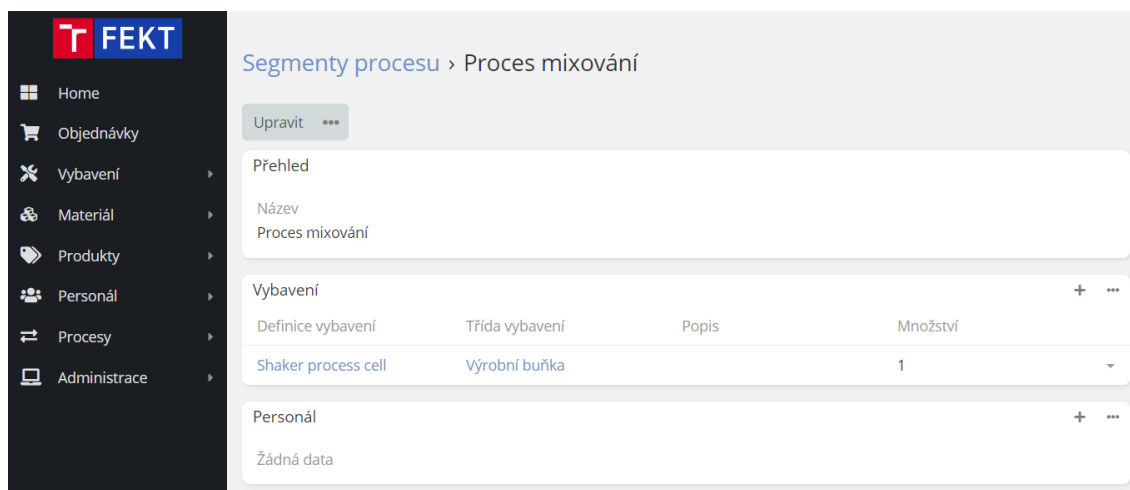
T FEKT

Home
Objednávky
Vybavení
Materiál
Produkty
Personál
Procesy
Administrace

Segmenty procesu › Proces mixování

Upravit •••

Přehled

Název
Proces mixování

Vybavení + •••

| Definice vybavení | Třída vybavení | Popis | Množství |
|---|---|---|---|
| Shaker process cell | Výrobní buňka | | 1 |

Personál + •••

Žádná data